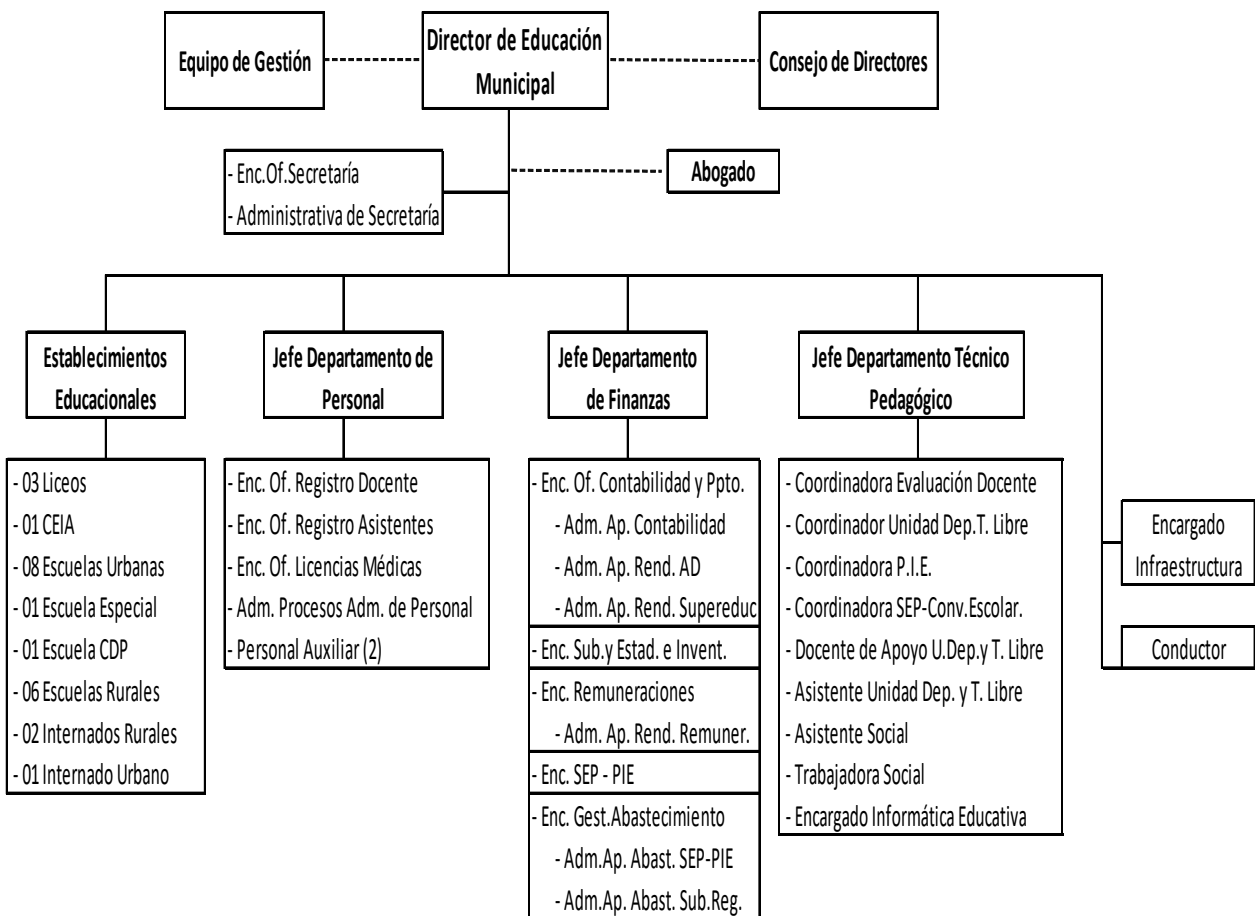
Equipo de Gestión

Director de Educación Municipal

Consejo de Directores

- Enc.Of.Secretaría
- Administrativa de Secretaría

Abogado

Establecimientos Educacionales

- 03 Liceos
- 01 CEIA
- 08 Escuelas Urbanas
- 01 Escuela Especial
- 01 Escuela CDP
- 06 Escuelas Rurales
- 02 Internados Rurales
- 01 Internado Urbano

Jefe Departamento de Personal

- Enc. Of. Registro Docente
- Enc. Of. Registro Asistentes
- Enc. Of. Licencias Médicas
- Adm. Procesos Adm. de Personal
- Personal Auxiliar (2)

Jefe Departamento de Finanzas

- Enc. Of. Contabilidad y Ppto.
- Adm. Ap. Contabilidad
- Adm. Ap. Rend. AD
- Adm. Ap. Rend. Supereduc
- Enc. Sub.y Estad. e Invent.
- Enc. Remuneraciones
- Adm. Ap. Rend. Remuner.
- Enc. SEP - PIE
- Enc. Gest.Abastecimiento
- Adm.Ap. Abast. SEP-PIE
- Adm.Ap. Abast. Sub.Reg.

Jefe Departamento Técnico Pedagógico

- Coordinadora Evaluación Docente
- Coordinador Unidad Dep.T. Libre
- Coordinadora P.I.E.
- Coordinadora SEP-Conv.Escolar.
- Docente de Apoyo U.Dep.y T. Libre
- Asistente Unidad Dep. y T. Libre
- Asistente Social
- Trabajadora Social
- Encargado Informática Educativa

Encargado Infraestructura

Conductor